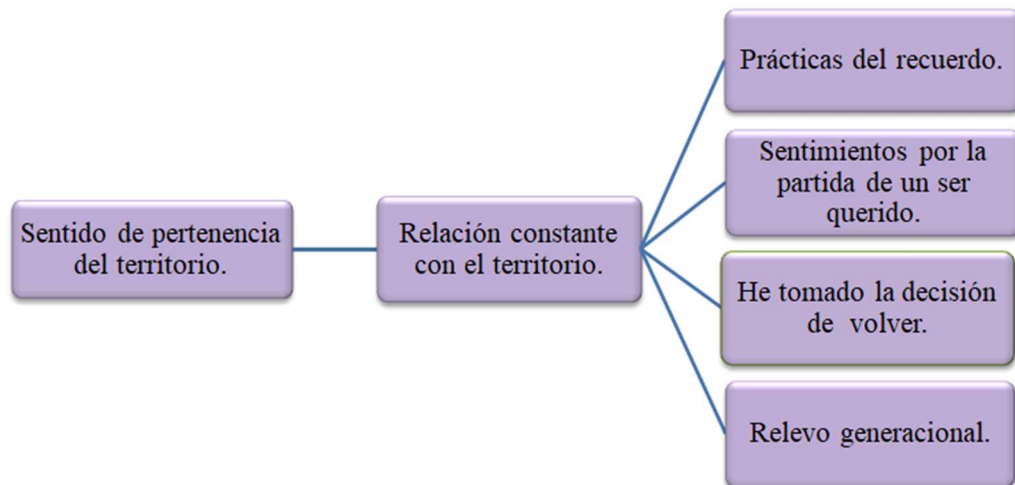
Sentido de pertenencia del territorio.

Relación constante con el territorio.

Prácticas del recuerdo.

Sentimientos por la partida de un ser querido.

He tomado la decisión de volver.

Relevo generacional.